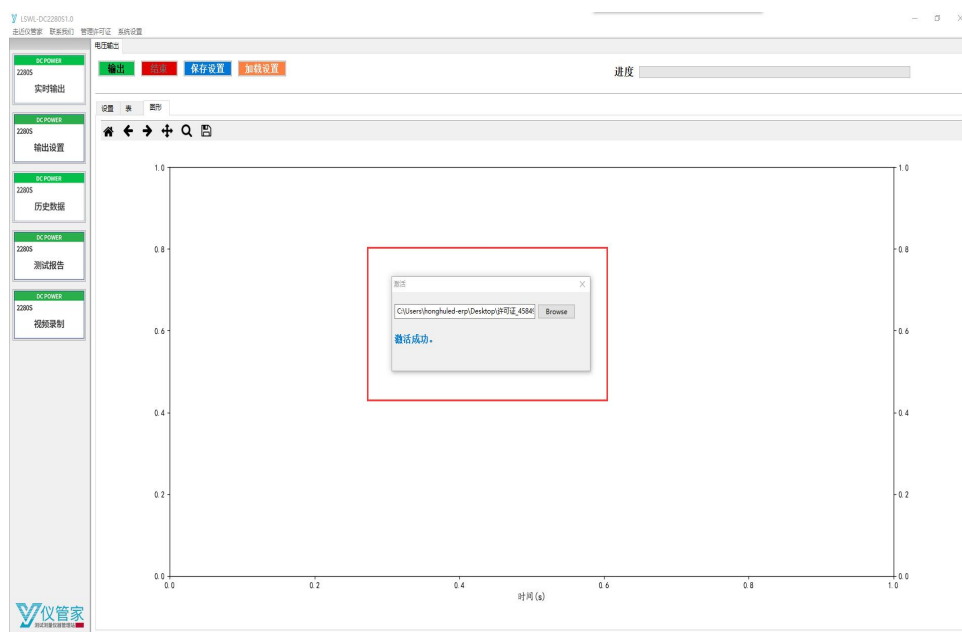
LSWL-DC2280S1.0
走近仪管家 联系我们 管理许可证 系统设置

DC POWER
2280S
实时输出

DC POWER
2280S
输出设置

DC POWER
2280S
历史数据

DC POWER
2280S
测试报告

DC POWER
2280S
视频录制

仪管家
测试测量仪器管理站

电压输出

输出 结束 保存设置 加载设置

进度

设置 表 图形

1.0
0.8
0.6
0.4
0.2
0.0
0.0 0.2 0.4 0.6 0.8 1.0
时间(s)

激活

C:\Users\honghuled-erp\Desktop\许可证_4584 Browse

激活成功。